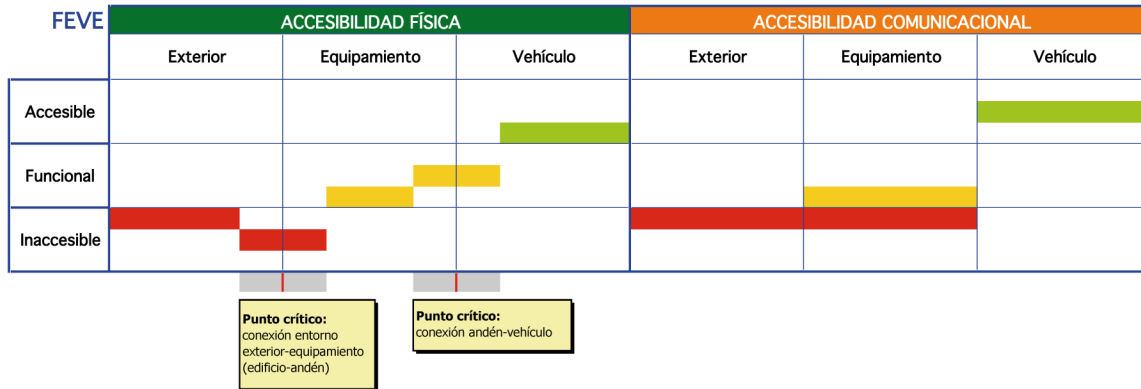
FEVE

| | ACCESIBILIDAD FÍSICA | | | ACCESIBILIDAD COMUNICACIONAL | | |
|---|---|---|---|---|---|---|
| | Exterior | Equipamiento | Vehículo | Exterior | Equipamiento | Vehículo |
| Accesible | | | | | | |
| Funcional | | | | | | |
| Inaccesible | | | | | | |

**Punto crítico:** conexión entorno exterior-equipamiento (edificio-andén)

**Punto crítico:** conexión andén-vehículo